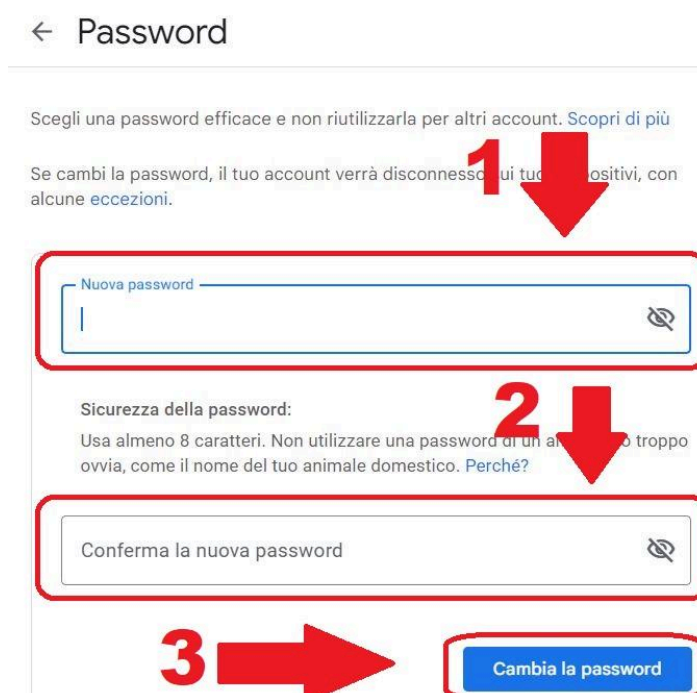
← Password

Scegli una password efficace e non riutilizzarla per altri account. Scopri di più

Se cambi la password, il tuo account verrà disconnesso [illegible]ui tu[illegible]ositivi, con alcune eccezioni.

1

Nuova password

2

Sicurezza della password:
Usa almeno 8 caratteri. Non utilizzare una password di un a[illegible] troppo ovvia, come il nome del tuo animale domestico. Perché?

Conferma la nuova password

3

Cambia la password